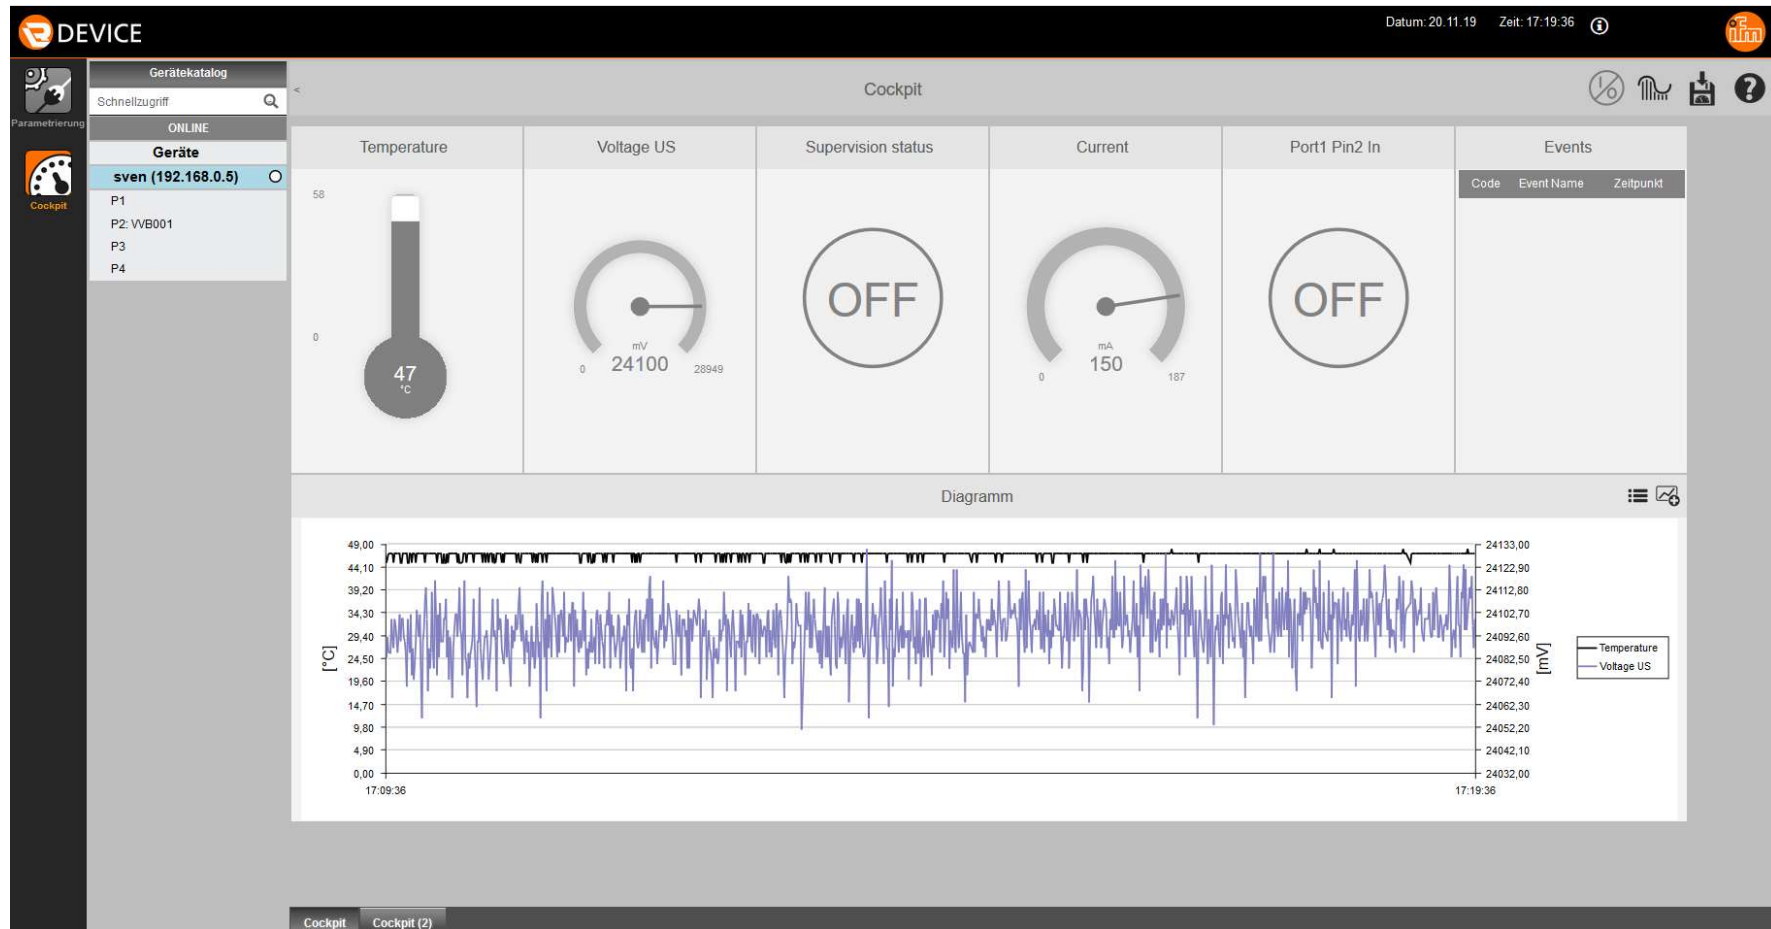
DEVICE

Datum: 20.11.19 Zeit: 17:19:36

Parametrierung

Cockpit

Gerätekatalog

Schnellzugriff

ONLINE

Geräte

sven (192.168.0.5)

P1

P2: VVB001

P3

P4

Cockpit

Temperature

58

0

47
°C

Voltage US

mV
24100

0

28949

Supervision status

OFF

Current

mA
150

0

187

Port1 Pin2 In

OFF

Events

| Code | Event Name | Zeitpunkt |
|---|---|---|

Diagramm

49,00
44,10
39,20
34,30
29,40
24,50
19,60
14,70
9,80
4,90
0,00

[°C]

24133,00
24122,90
24112,80
24102,70
24092,60
24082,50
24072,40
24062,30
24052,20
24042,10
24032,00

[mV]

Temperature
Voltage US

17:09:36

17:19:36

Cockpit

Cockpit (2)